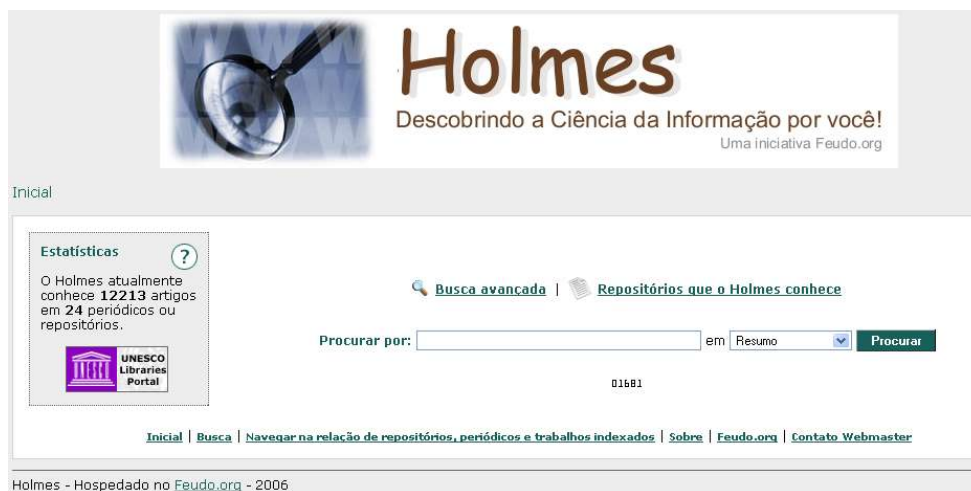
Holmes
Descobrindo a Ciência da Informação por você!
Uma iniciativa Feudo.org

Inicial

Estatísticas ?
O Holmes atualmente conhece **12213** artigos em **24** periódicos ou repositórios.

UNESCO Libraries Portal

Busca avançada | Repositórios que o Holmes conhece

Procurar por: em Resumo Procurar

01681

Inicial | Busca | Navegar na relação de repositórios, periódicos e trabalhos indexados | Sobre | Feudo.org | Contato Webmaster

Holmes - Hospedado no Feudo.org - 2006